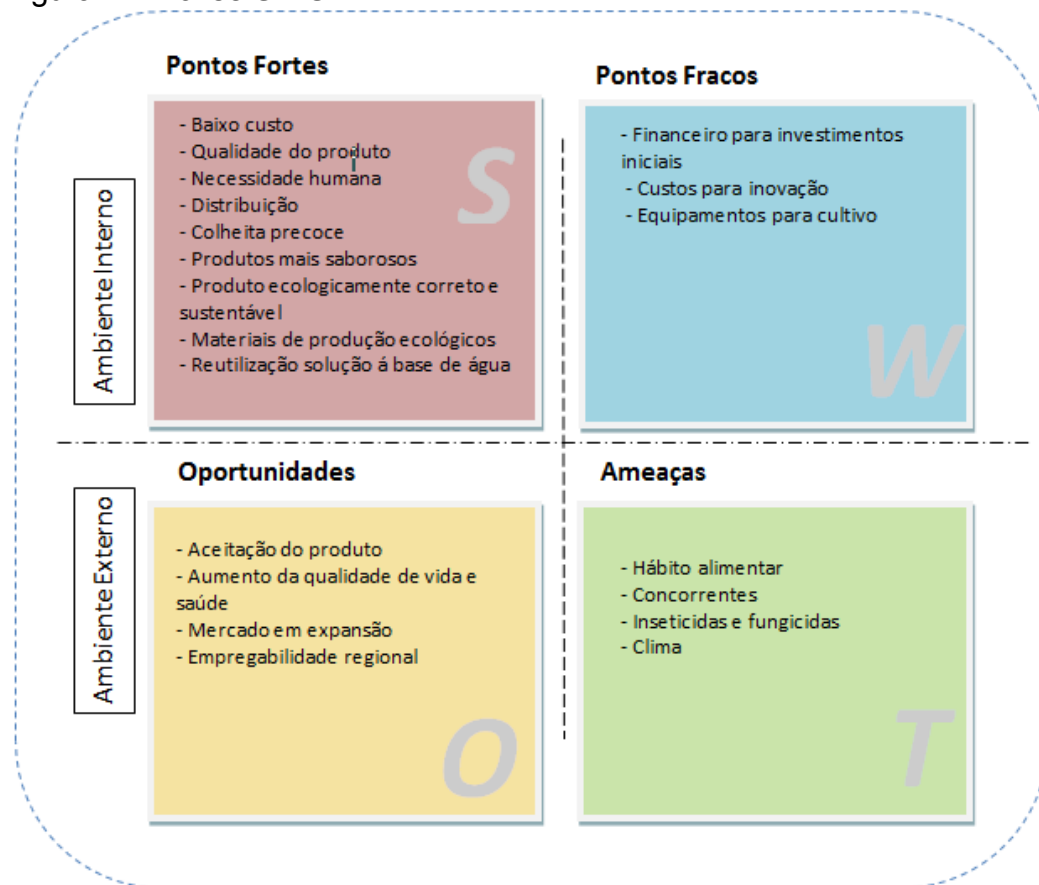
Pontos Fortes

- Baixo custo
- Qualidade do produto
- Necessidade humana
- Distribuição
- Colheita precoce
- Produtos mais saborosos
- Produto ecologicamente correto e sustentável
- Materiais de produção ecológicos
- Reutilização solução á base de água

S

Pontos Fracos

- Financeiro para investimentos iniciais
- Custos para inovação
- Equipamentos para cultivo

W

Ambiente Interno

Oportunidades

- Aceitação do produto
- Aumento da qualidade de vida e saúde
- Mercado em expansão
- Empregabilidade regional

O

Ameaças

- Hábito alimentar
- Concorrentes
- Inseticidas e fungicidas
- Clima

T

Ambiente Externo